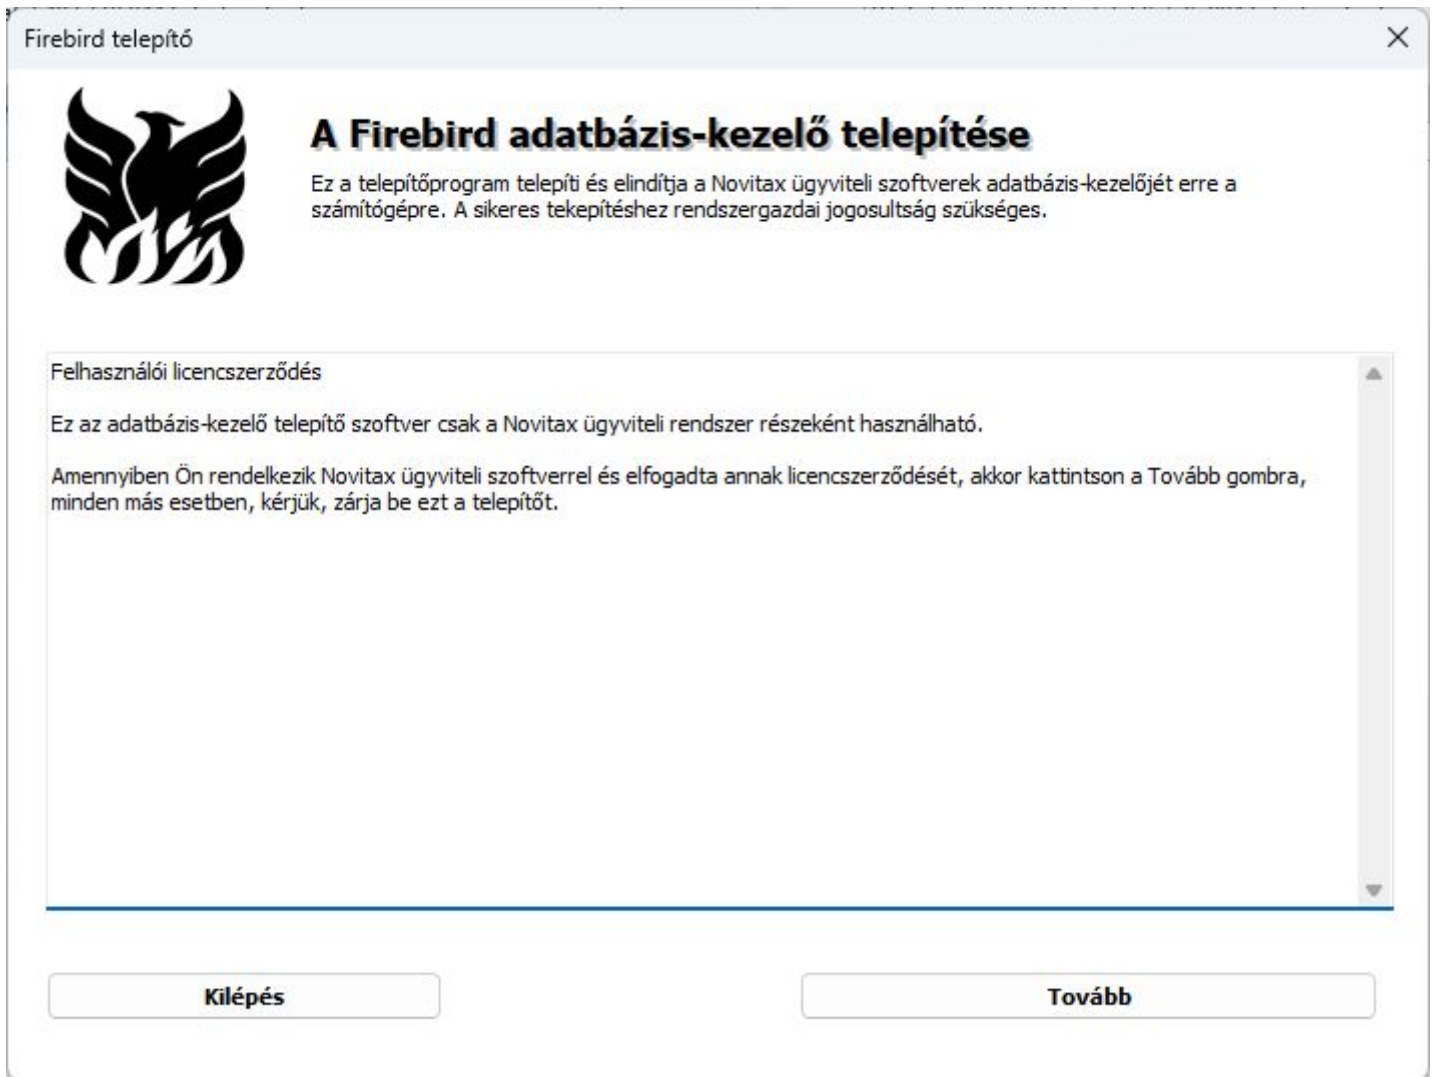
Firebird telepítő

A Firebird adatbázis-kezelő telepítése

Ez a telepítőprogram telepíti és elindítja a Novitax ügyviteli szoftverek adatbázis-kezelőjét erre a számítógépre. A sikeres tekepítéshez rendszergazdai jogosultság szükséges.

Felhasználói licencszerződés

Ez az adatbázis-kezelő telepítő szoftver csak a Novitax ügyviteli rendszer részeként használható.

Amennyiben Ön rendelkezik Novitax ügyviteli szoftverrel és elfogadta annak licencszerződését, akkor kattintson a Tovább gombra, minden más esetben, kérjük, zárja be ezt a telepítőt.

Kilépés

Tovább